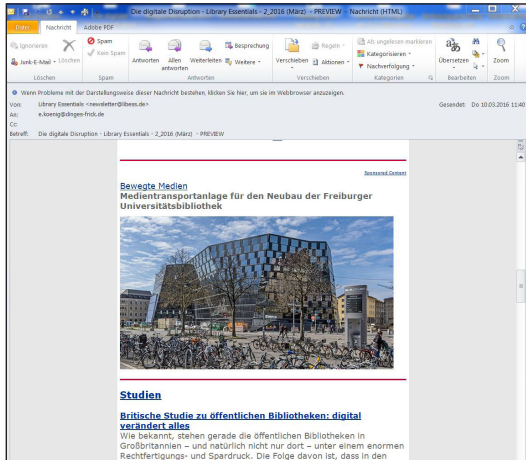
Die digitale Disruption - Library Essentials - 2_2016 (März) - PREVIEW - Nachricht (HTML)

Datei | Nachricht | Adobe PDF

Ignorieren | Junk-E-Mail | Löschen
Löschen

Spam | Kein Spam
Spam

Antworten | Allen antworten | Weiterleiten | Besprechung | Weitere
Antworten

Verschieben | Regeln | Aktionen
Verschieben

Als ungelesen markieren | Kategorisieren | Nachverfolgung
Kategorien

Übersetzen
Bearbeiten

Zoom
Zoom

Wenn Probleme mit der Darstellungsweise dieser Nachricht bestehen, klicken Sie hier, um sie im Webbrowser anzuzeigen.

Von: Library Essentials <newsletter@libess.de>
An: e.koenig@dingen-frick.de
Cc:
Betreff: Die digitale Disruption - Library Essentials - 2_2016 (März) - PREVIEW

Gesendet: Do 10.03.2016 11:40

Sponsored Content

Bewegte Medien
Medientransportanlage für den Neubau der Freiburger Universitätsbibliothek

Studien

Britische Studie zu öffentlichen Bibliotheken: digital verändert alles
Wie bekannt, stehen gerade die öffentlichen Bibliotheken in Großbritannien – und natürlich nicht nur dort – unter einem enormen Rechtfertigungs- und Spardruck. Die Folge davon ist, dass in den